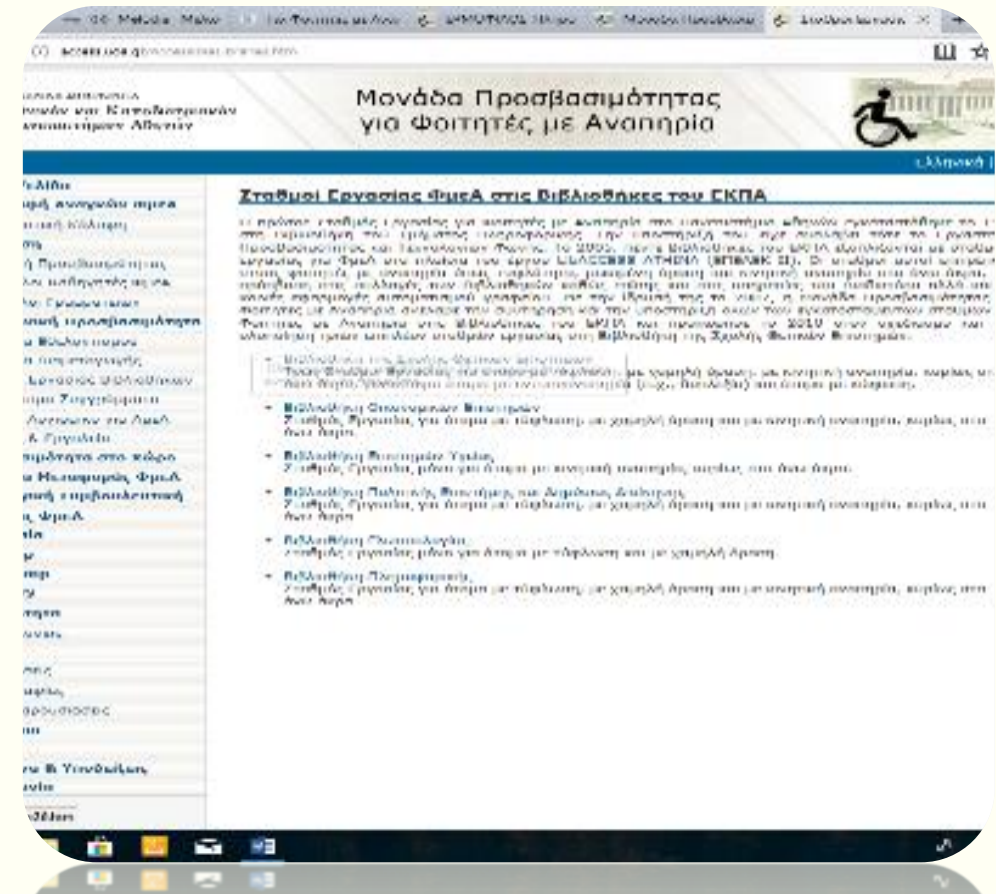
Μονάδα Προσβασιμότητας για Φοιτητές με Αναπηρία

ελληνικά

Σταθμοί Εργασίας ΦμεΑ στις Βιβλιοθήκες του ΕΚΠΑ

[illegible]

Βιβλιοθήκη Οικονομικών Επιστημών
Σταθμός Εργασίας για άτομα με τύφλωση, με χαμηλή όραση και με κινητική αναπηρία, κωφούς, και βαρήκοους.

Βιβλιοθήκη Επιστημών Υγείας
Σταθμός Εργασίας μόνο για άτομα με κινητική αναπηρία, κωφούς, και βαρήκοους.

Βιβλιοθήκη Παιδείας Φυσικής και Αθλητισμού
Σταθμός Εργασίας για άτομα με τύφλωση, με χαμηλή όραση και με κινητική αναπηρία, κωφούς, και βαρήκοους.

Βιβλιοθήκη Πληροφορικής
Σταθμός εργασίας μόνο για άτομα με τύφλωση και με χαμηλή όραση.

Βιβλιοθήκη Πληροφορικής
Σταθμός Εργασίας για άτομα με τύφλωση, με χαμηλή όραση και με κινητική αναπηρία, κωφούς, και βαρήκοους.